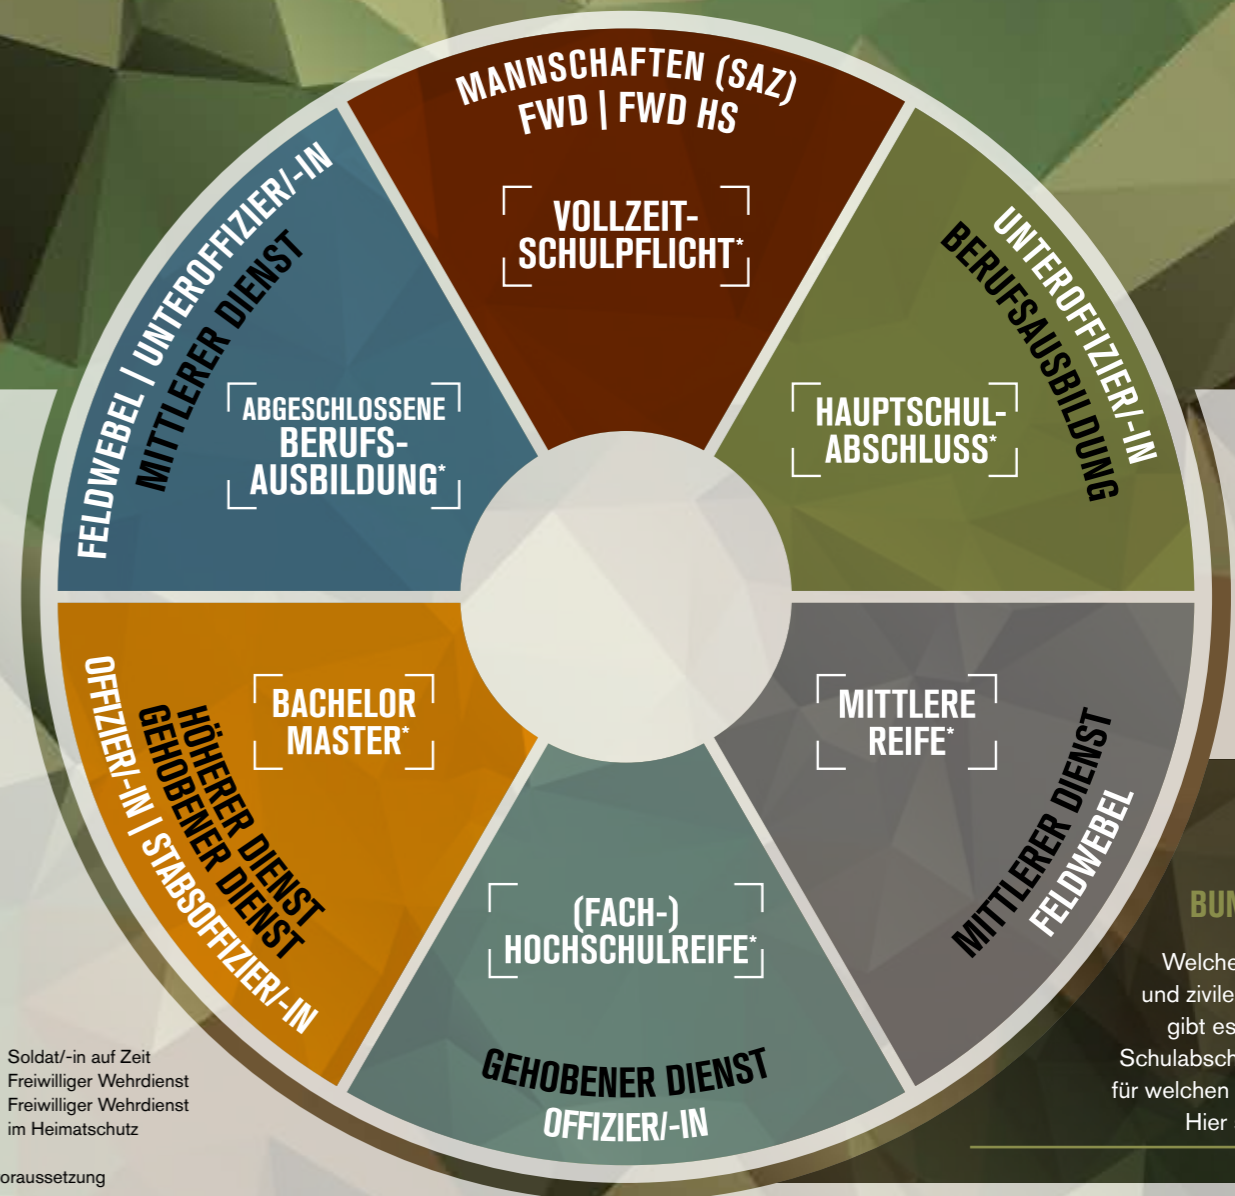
MANNSCHAFTEN (SAZ)
FWD | FWD HS

VOLLZEIT-SCHULPFLICHT*

UNTEROFFIZIER/-IN
BERUFSAUSBILDUNG

HAUPTSCHUL-ABSCHLUSS*

FELDWEBEL | UNTEROFFIZIER/-IN
MITTLERER DIENST

ABGESCHLOSSENE BERUFS-AUSBILDUNG*

BACHELOR MASTER*

OFFIZIER/-IN | STABSOFFIZIER/-IN
HÖHERER DIENST
GEHOBENER DIENST

MITTLERE REIFE*

MITTLERER DIENST
FELDWEBEL

(FACH-)HOCHSCHULREIFE*

GEHOBENER DIENST
OFFIZIER/-IN

BUN

Welche
und zivile
gibt es
Schulabsch
für welchen
Hier

Soldat/-in auf Zeit
Freiwilliger Wehrdienst
Freiwilliger Wehrdienst im Heimatschutz

oraussetzung